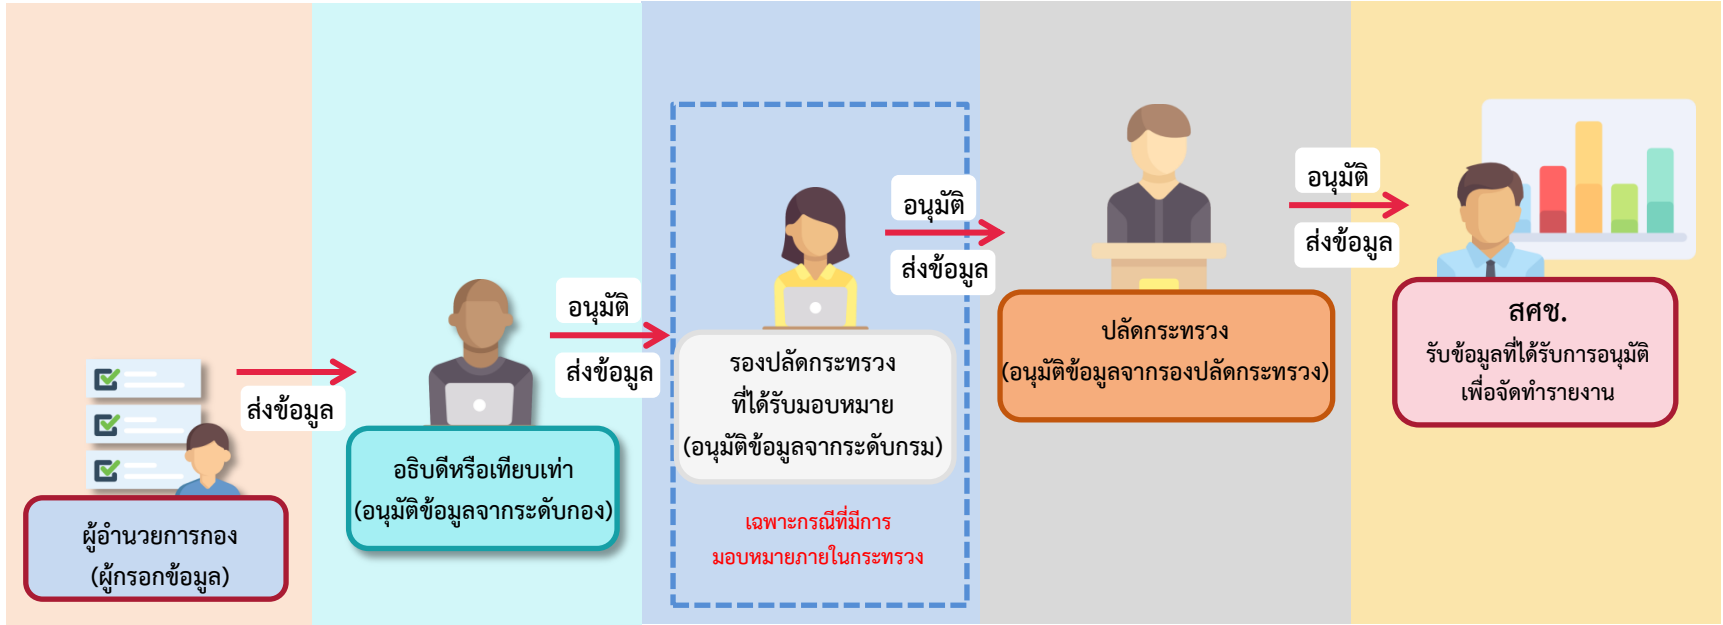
ผู้อำนวยการกอง
(ผู้กรอกข้อมูล)

ส่งข้อมูล

อธิบดีหรือเทียบเท่า
(อนุมัติข้อมูลจากระดับกอง)

อนุมัติ

ส่งข้อมูล

รองปลัดกระทรวง
ที่ได้รับมอบหมาย
(อนุมัติข้อมูลจากระดับกรม)

เฉพาะกรณีที่มีการ
มอบหมายภายในกระทรวง

อนุมัติ

ส่งข้อมูล

ปลัดกระทรวง
(อนุมัติข้อมูลจากรองปลัดกระทรวง)

อนุมัติ

ส่งข้อมูล

สศช.
รับข้อมูลที่ได้รับการอนุมัติ
เพื่อจัดทำรายงาน